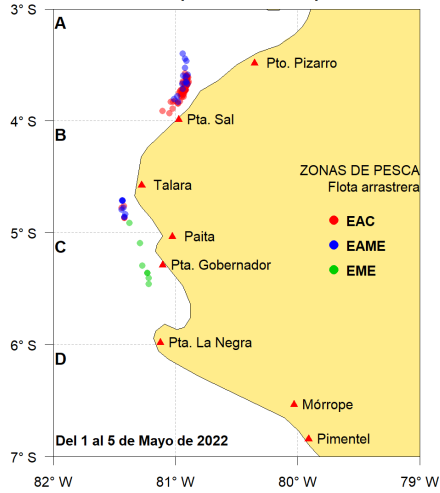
3° S
4° S
5° S
6° S
7° S

A
B
C
D

Pto. Pizarro
Pta. Sal
Talara
Paita
Pta. Gobernador
Pta. La Negra
Mórrope
Pimentel

ZONAS DE PESCA
Flota arrastrera
EAC
EAME
EME

Del 1 al 5 de Mayo de 2022

82° W
81° W
80° W
79° W